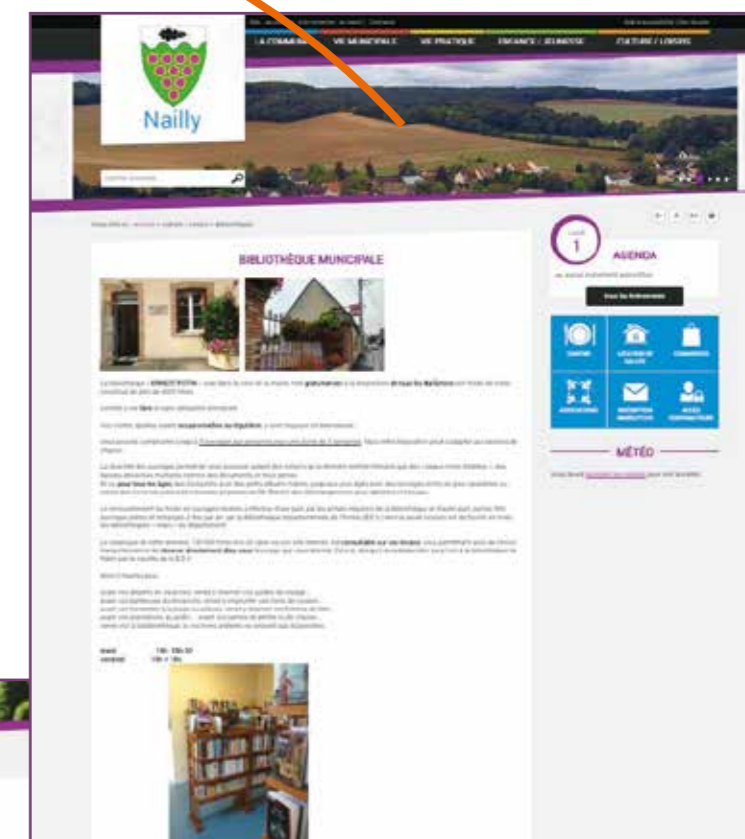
Nailly

LA COMMUNE
VIE MUNICIPALE
VIE PRATIQUE
ENFANCE / JEUNESSE
CULTURE / LOISIRS

BIBLIOTHÈQUE MUNICIPALE

1

AGENDA

Tous les événements

CANTINE
ASSOCIATIONS
COMMERCES

MÉTÉO

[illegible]

mardi 17h - 18h30
vendredi 15h - 18h